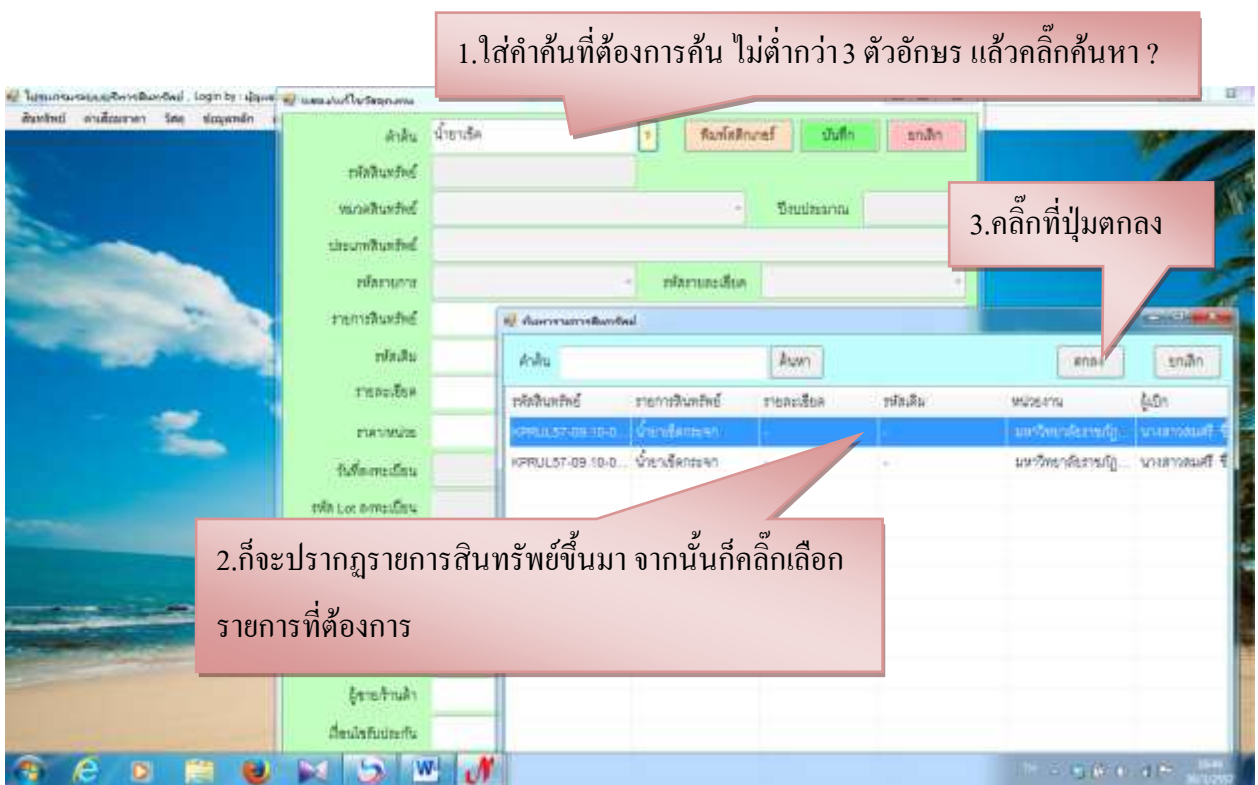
1.ใส่คำค้นที่ต้องการค้น ไม่ต่ำกว่า 3 ตัวอักษร แล้วคลิ๊กค้นหา ?

3.คลิ๊กที่ปุ่มตกลง

คำค้น น้ำยาเช็ด ? พิมพ์สติกเกอร์ บันทึก ยกเลิก

รหัสสินทรัพย์

หมวดสินทรัพย์

ปีงบประมาณ

ประเภทสินทรัพย์

รหัสรายการ

รหัสรายละเอียด

รายการสินทรัพย์

รหัสเดิม

รายละเอียด

ราคาหน่วย

วันที่ลงทะเบียน

รหัส Lot ลงทะเบียน

ผู้ขาย/ร้านค้า

เงื่อนไขรับประกัน

ค้นหารายการสินทรัพย์

คำค้น ค้นหา ตกลง ยกเลิก

| รหัสสินทรัพย์ | รายการสินทรัพย์ | รายละเอียด | รหัสเดิม | หน่วยงาน | ผู้เบิก |
|---|---|---|---|---|---|
| KPRU.L57-09.10-0... | น้ำยาเช็ดกระจก | - | - | มหาวิทยาลัยราชภัฏ... | นางสาวสมศรี |
| KPRU.L57-09.10-0... | น้ำยาเช็ดกระจก | | - | มหาวิทยาลัยราชภัฏ... | นางสาวสมศรี |

2.ก็จะปรากฏรายการสินทรัพย์ขึ้นมา จากนั้นก็คลิ๊กเลือกรายการที่ต้องการ